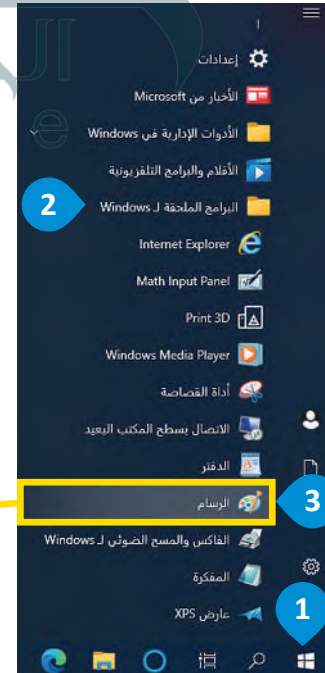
إعدادات
الأخبار من Microsoft
الأدوات الإدارية في Windows
الأفلام والبرامج التلفزيونية
2
البرامج الملحقة لـ Windows
Internet Explorer
Math Input Panel
Print 3D
Windows Media Player
أداة القصاصة
الاتصال بسطح المكتب البعيد
الدفتر
3
الرسام
الفاكس والمسح الضوئي لـ Windows
المفكرة
عارض XPS
1